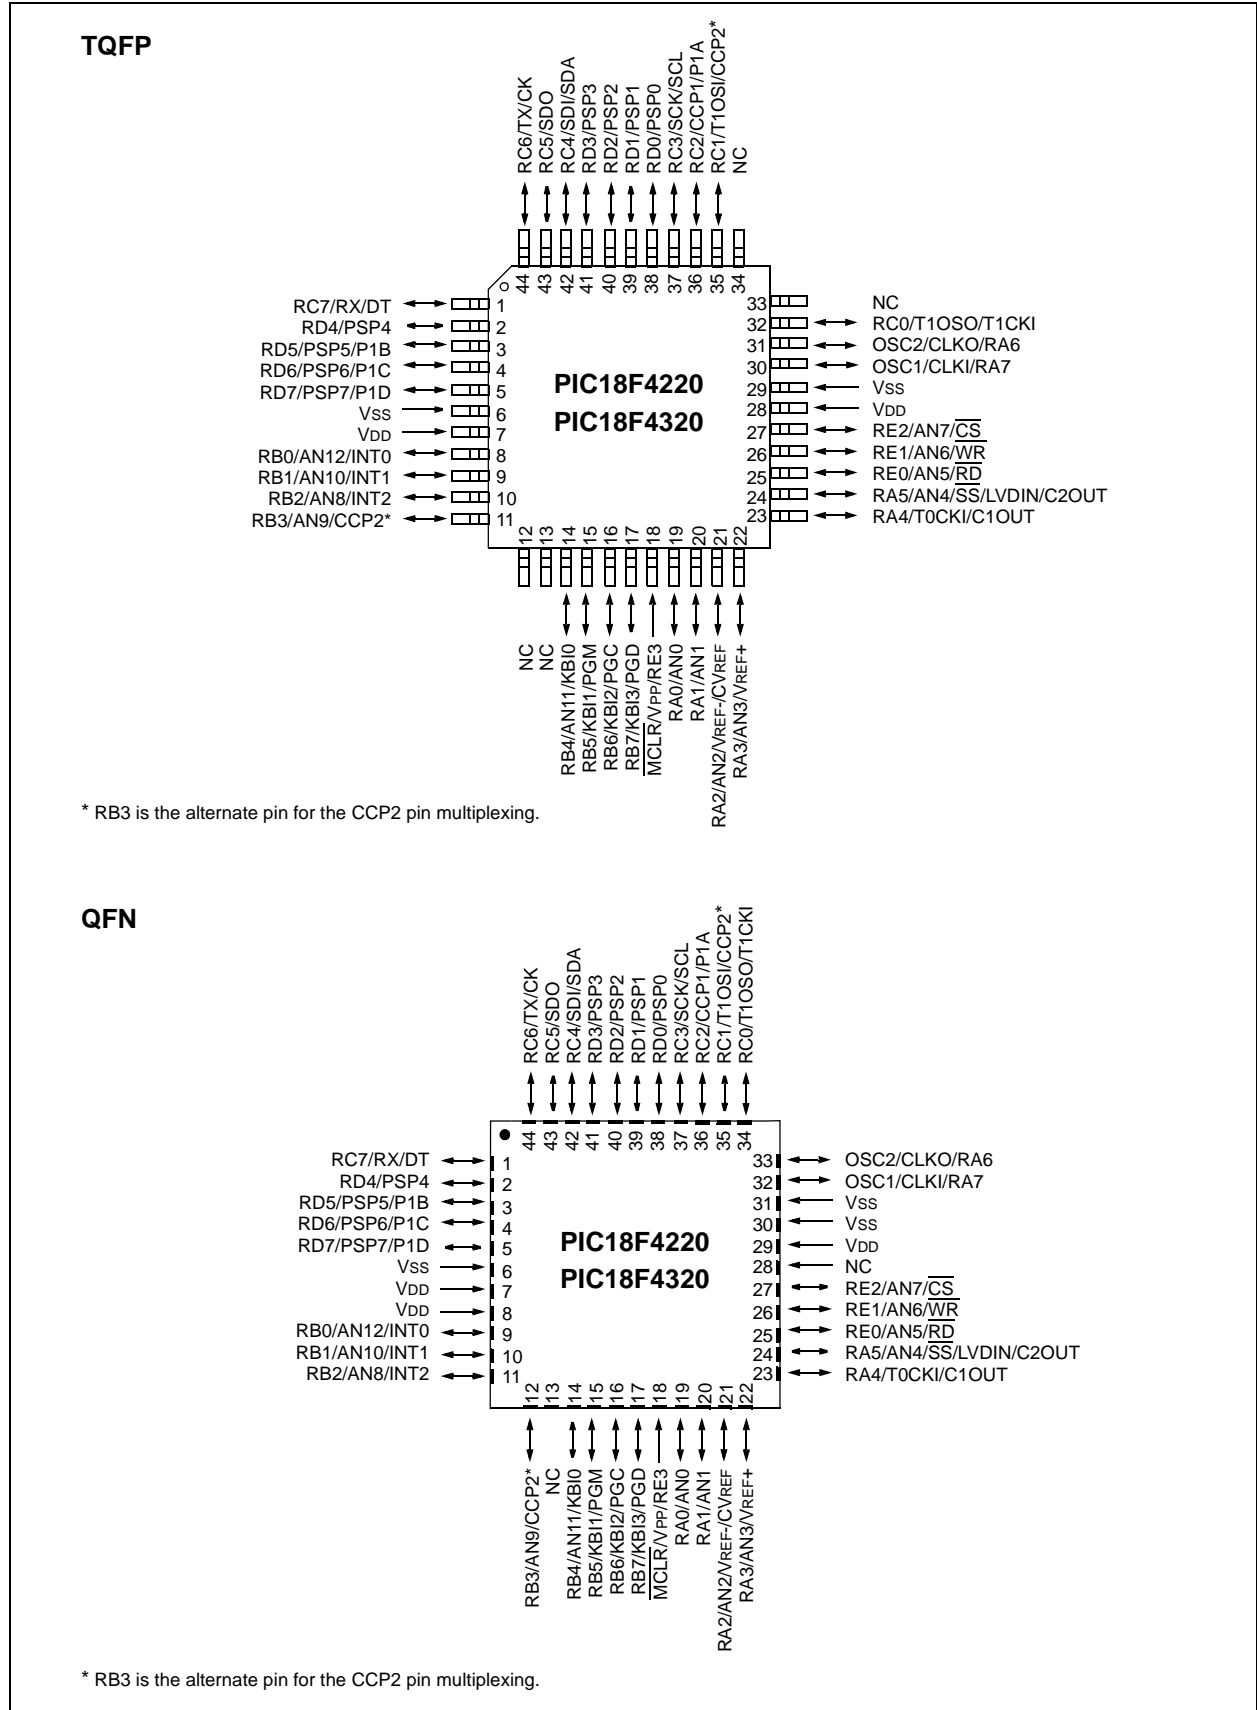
TQFP

RC6/TX/CK
RC5/SDO
RC4/SDI/SDA
RD3/PSP3
RD2/PSP2
RD1/PSP1
RD0/PSP0
RC3/SCK/SCL
RC2/CCP1/P1A
RC1/T1OSI/CCP2*
NC

44 43 42 41 40 39 38 37 36 35 34

RC7/RX/DT 1
RD4/PSP4 2
RD5/PSP5/P1B 3
RD6/PSP6/P1C 4
RD7/PSP7/P1D 5
VSS 6
VDD 7
RB0/AN12/INT0 8
RB1/AN10/INT1 9
RB2/AN8/INT2 10
RB3/AN9/CCP2* 11

PIC18F4220
PIC18F4320

33 NC
32 RC0/T1OSO/T1CKI
31 OSC2/CLKO/RA6
30 OSC1/CLKI/RA7
29 VSS
28 VDD
27 RE2/AN7/$\overline{CS}$
26 RE1/AN6/$\overline{WR}$
25 RE0/AN5/$\overline{RD}$
24 RA5/AN4/$\overline{SS}$/LVDIN/C2OUT
23 RA4/T0CKI/C1OUT

12 13 14 15 16 17 18 19 20 21 22

NC
NC
RB4/AN11/KBI0
RB5/KBI1/PGM
RB6/KBI2/PGC
RB7/KBI3/PGD
$\overline{MCLR}$/VPP/RE3
RA0/AN0
RA1/AN1
RA2/AN2/VREF-/CVREF
RA3/AN3/VREF+

* RB3 is the alternate pin for the CCP2 pin multiplexing.

QFN

RC6/TX/CK
RC5/SDO
RC4/SDI/SDA
RD3/PSP3
RD2/PSP2
RD1/PSP1
RD0/PSP0
RC3/SCK/SCL
RC2/CCP1/P1A
RC1/T1OSI/CCP2*
RC0/T1OSO/T1CKI

44 43 42 41 40 39 38 37 36 35 34

RC7/RX/DT 1
RD4/PSP4 2
RD5/PSP5/P1B 3
RD6/PSP6/P1C 4
RD7/PSP7/P1D 5
VSS 6
VDD 7
VDD 8
RB0/AN12/INT0 9
RB1/AN10/INT1 10
RB2/AN8/INT2 11

PIC18F4220
PIC18F4320

33 OSC2/CLKO/RA6
32 OSC1/CLKI/RA7
31 VSS
30 VSS
29 VDD
28 NC
27 RE2/AN7/$\overline{CS}$
26 RE1/AN6/$\overline{WR}$
25 RE0/AN5/$\overline{RD}$
24 RA5/AN4/$\overline{SS}$/LVDIN/C2OUT
23 RA4/T0CKI/C1OUT

12 13 14 15 16 17 18 19 20 21 22

RB3/AN9/CCP2*
NC
RB4/AN11/KBI0
RB5/KBI1/PGM
RB6/KBI2/PGC
RB7/KBI3/PGD
$\overline{MCLR}$/VPP/RE3
RA0/AN0
RA1/AN1
RA2/AN2/VREF-/CVREF
RA3/AN3/VREF+

* RB3 is the alternate pin for the CCP2 pin multiplexing.